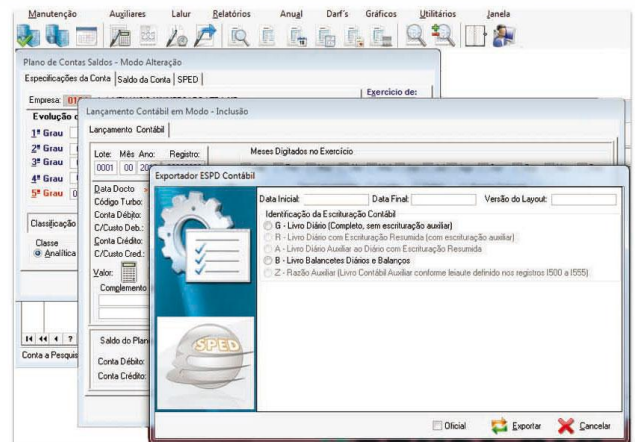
Manutenção Auxiliares Lalur Relatórios Anual Darf's Gráficos Utilitários Janela

Plano de Contas Saldos - Modo Alteração
Especificações da Conta | Saldo da Conta | SPED
Empresa: 01
Exercício de:
Evolução
1º Grau
2º Grau
3º Grau
4º Grau
5º Grau
Classificação
Classe
Analítica
Conta a Pesquis

Lançamento Contábil em Modo - Inclusão
Lançamento Contábil
Lote: Mês Ano: Registro:
0001 00 20
Meses Digitados no Exercício
Data Docto
Código Turbo:
Conta Débito:
C/Custo Deb.:
Conta Crédito:
C/Custo Cred.:
Valor:
Complemento
Saldo do Plan
Conta Débito:
Conta Crédito:

Exportador ESPD Contábil
Data Inicial: Data Final: Versão do Layout:
Identificação da Escrituração Contábil
G - Livro Diário (Completo, sem escrituração auxiliar)
R - Livro Diário com Escrituração Resumida (com escrituração auxiliar)
A - Livro Diário Auxiliar ao Diário com Escrituração Resumida
B - Livro Balancetes Diários e Balanços
Z - Razão Auxiliar (Livro Contábil Auxiliar conforme leiaute definido nos registros I500 a I555)
SPED
Oficial Exportar Cancelar